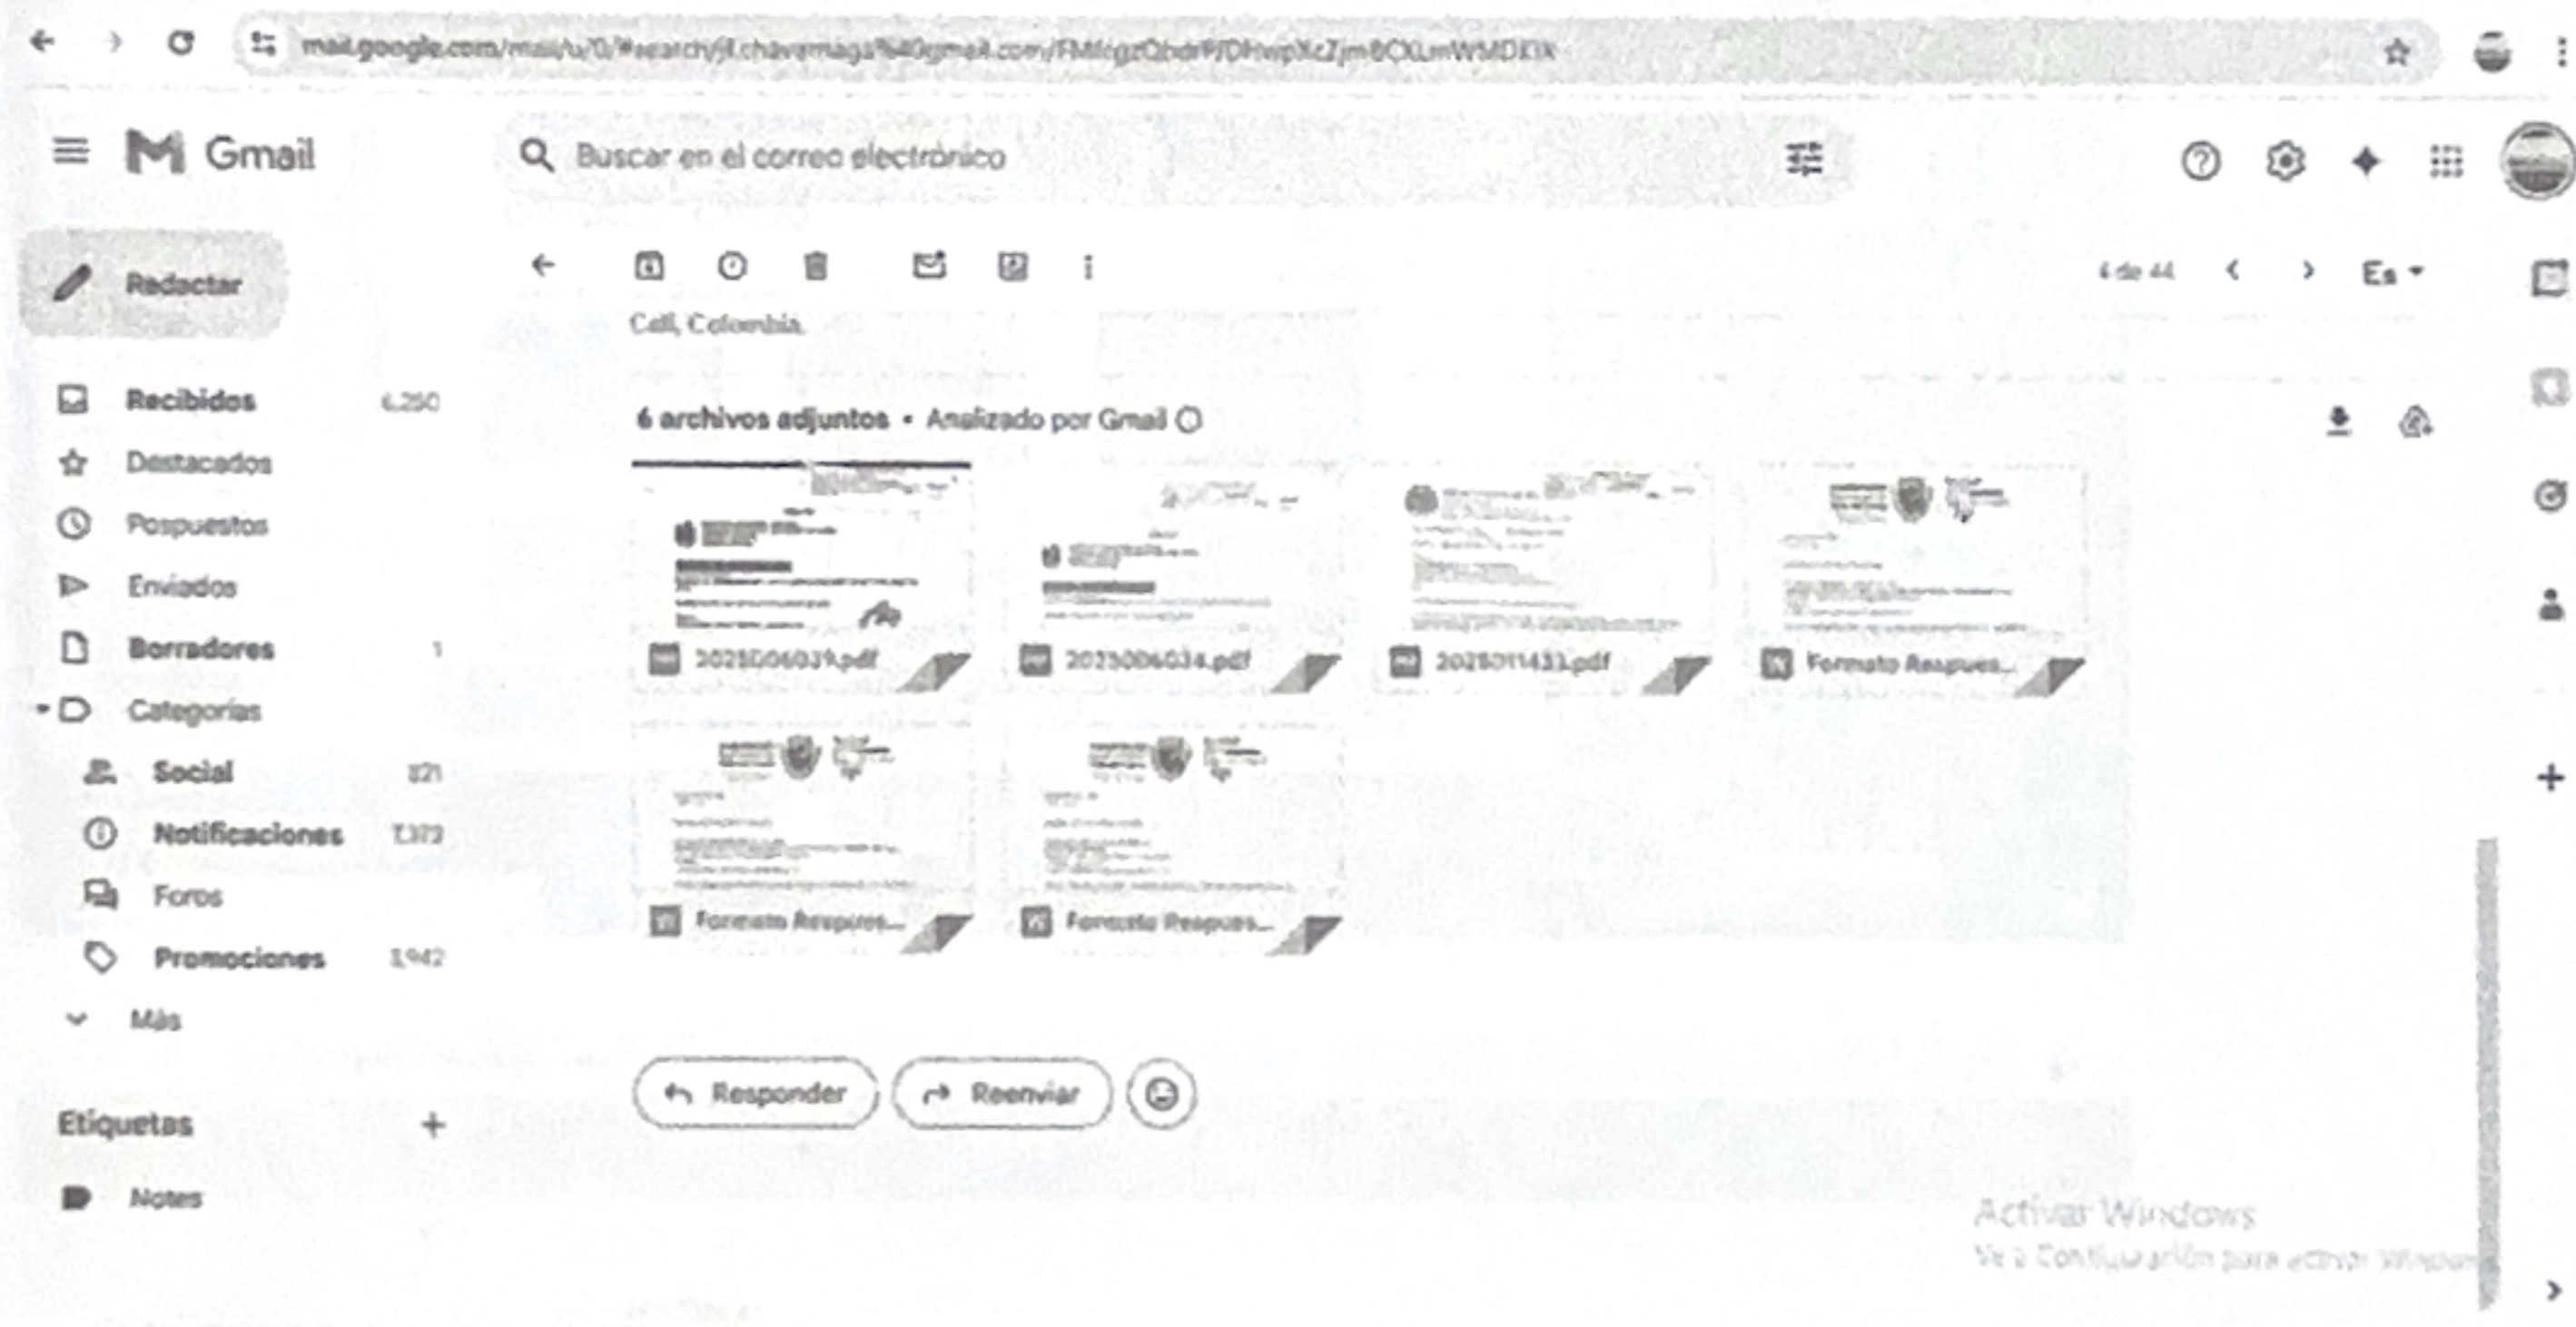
mail.google.com/mail/u/0/#search/jl.chavarriaga%40gmail.com/FMfcgzQbdrPJDHwpXcZjmBCXLmWMDKtK

Gmail

Buscar en el correo electrónico

Redactar

Recibidos 6.250
Destacados
Pospuestos
Enviados
Borradores 1
Categorías
Social 821
Notificaciones 1.372
Foros
Promociones 1.942
Más

Etiquetas +
Notes

4 de 44
Es

Cali, Colombia.

6 archivos adjuntos • Analizado por Gmail

2025DO6039.pdf
2025DO6034.pdf
2025011433.pdf
Formato Respues...
Formato Respues...
Formato Respues...

Responder
Reenviar

Activar Windows
Ve a Configuración para activar Windows.